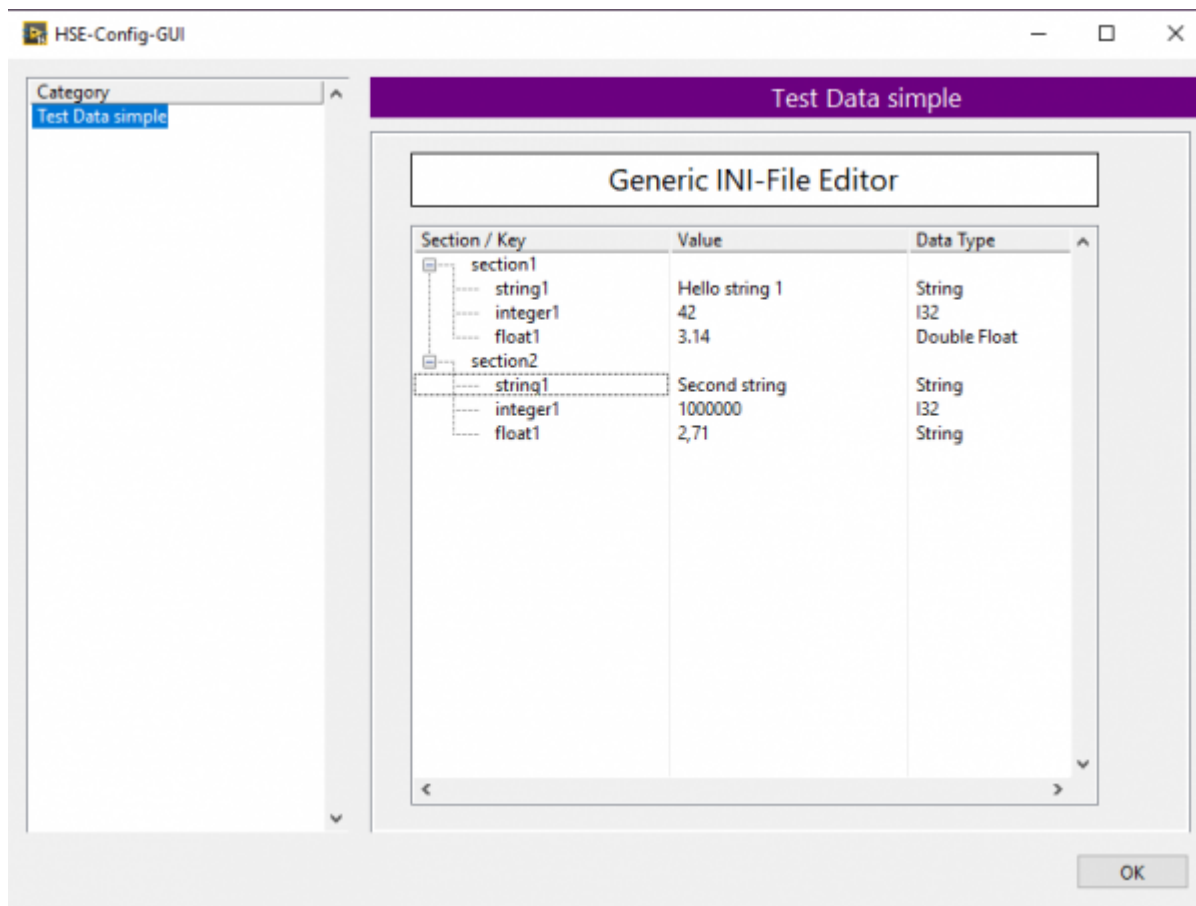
HSE-Config-GUI

Category
Test Data simple

Test Data simple

Generic INI-File Editor

| Section / Key | Value | Data Type |
|---|---|---|
| section1 | | |
| string1 | Hello string 1 | String |
| integer1 | 42 | I32 |
| float1 | 3.14 | Double Float |
| section2 | | |
| string1 | Second string | String |
| integer1 | 1000000 | I32 |
| float1 | 2,71 | String |

OK